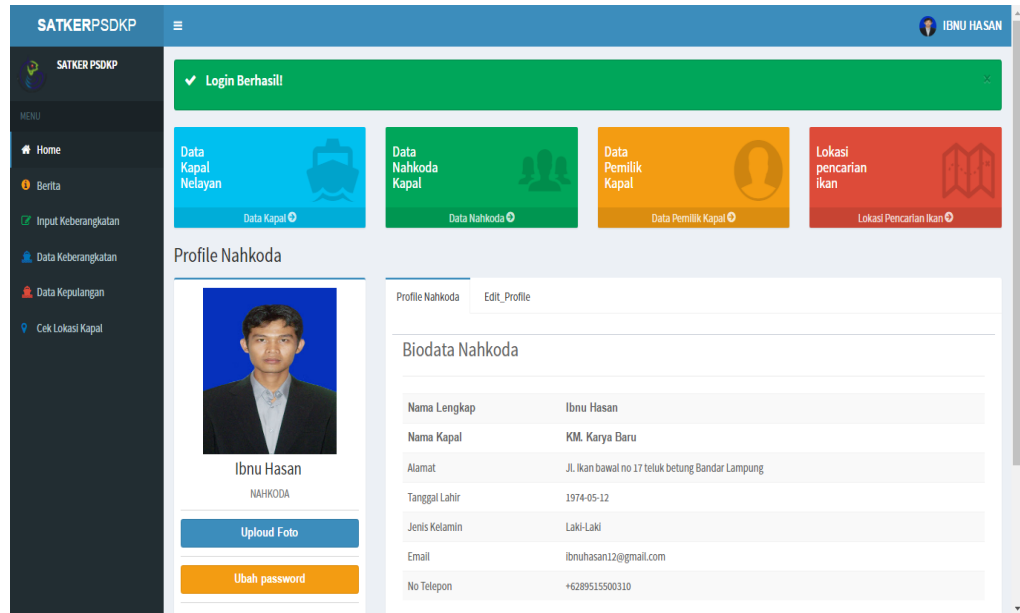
SATKERPSDKP

IBNU HASAN

SATKER PSDKP

MENU

Home

Berita

Input Keberangkatan

Data Keberangkatan

Data Kepulangan

Cek Lokasi Kapal

✔ Login Berhasil!

Data Kapal Nelayan

Data Kapal

Data Nahkoda Kapal

Data Nahkoda

Data Pemilik Kapal

Data Pemilik Kapal

Lokasi pencarian ikan

Lokasi Pencarian Ikan

Profile Nahkoda

Ibnu Hasan

NAHKODA

Uploud Foto

Ubah password

Profile Nahkoda

Edit_Profile

Biodata Nahkoda

| | |
|---|---|
| Nama Lengkap | Ibnu Hasan |
| Nama Kapal | KM. Karya Baru |
| Alamat | Jl. Ikan bawal no 17 teluk betung Bandar Lampung |
| Tanggal Lahir | 1974-05-12 |
| Jenis Kelamin | Laki-Laki |
| Email | ibnuhasan12@gmail.com |
| No Telepon | +6289515500310 |